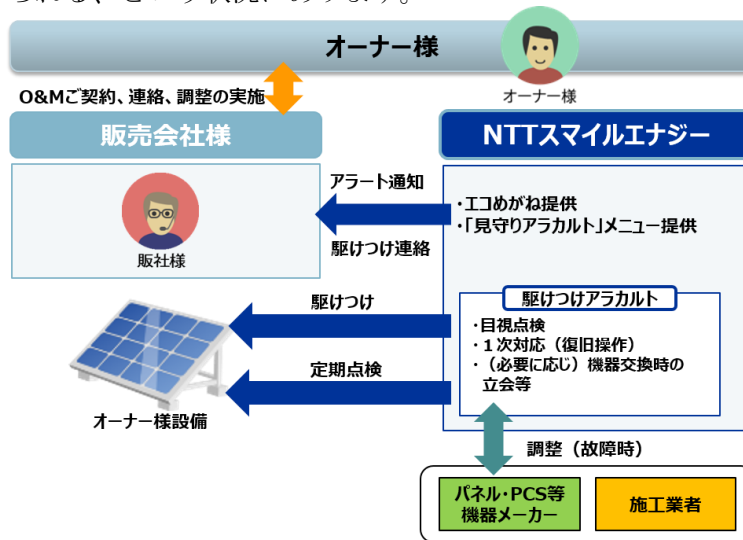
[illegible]

オーナー様

オーナー様

O&Mご契約、連絡、調整の実施

販売会社様

NTTスマイルエナジー

販社様

アラート通知

駆けつけ連絡

・エコめがね提供
・「見守りアラカルト」メニュー提供

駆けつけ

定期点検

駆けつけアラカルト

・目視点検
・１次対応（復旧操作）
・（必要に応じ）機器交換時の立会等

オーナー様設備

調整（故障時）

パネル・PCS等機器メーカー

施工業者